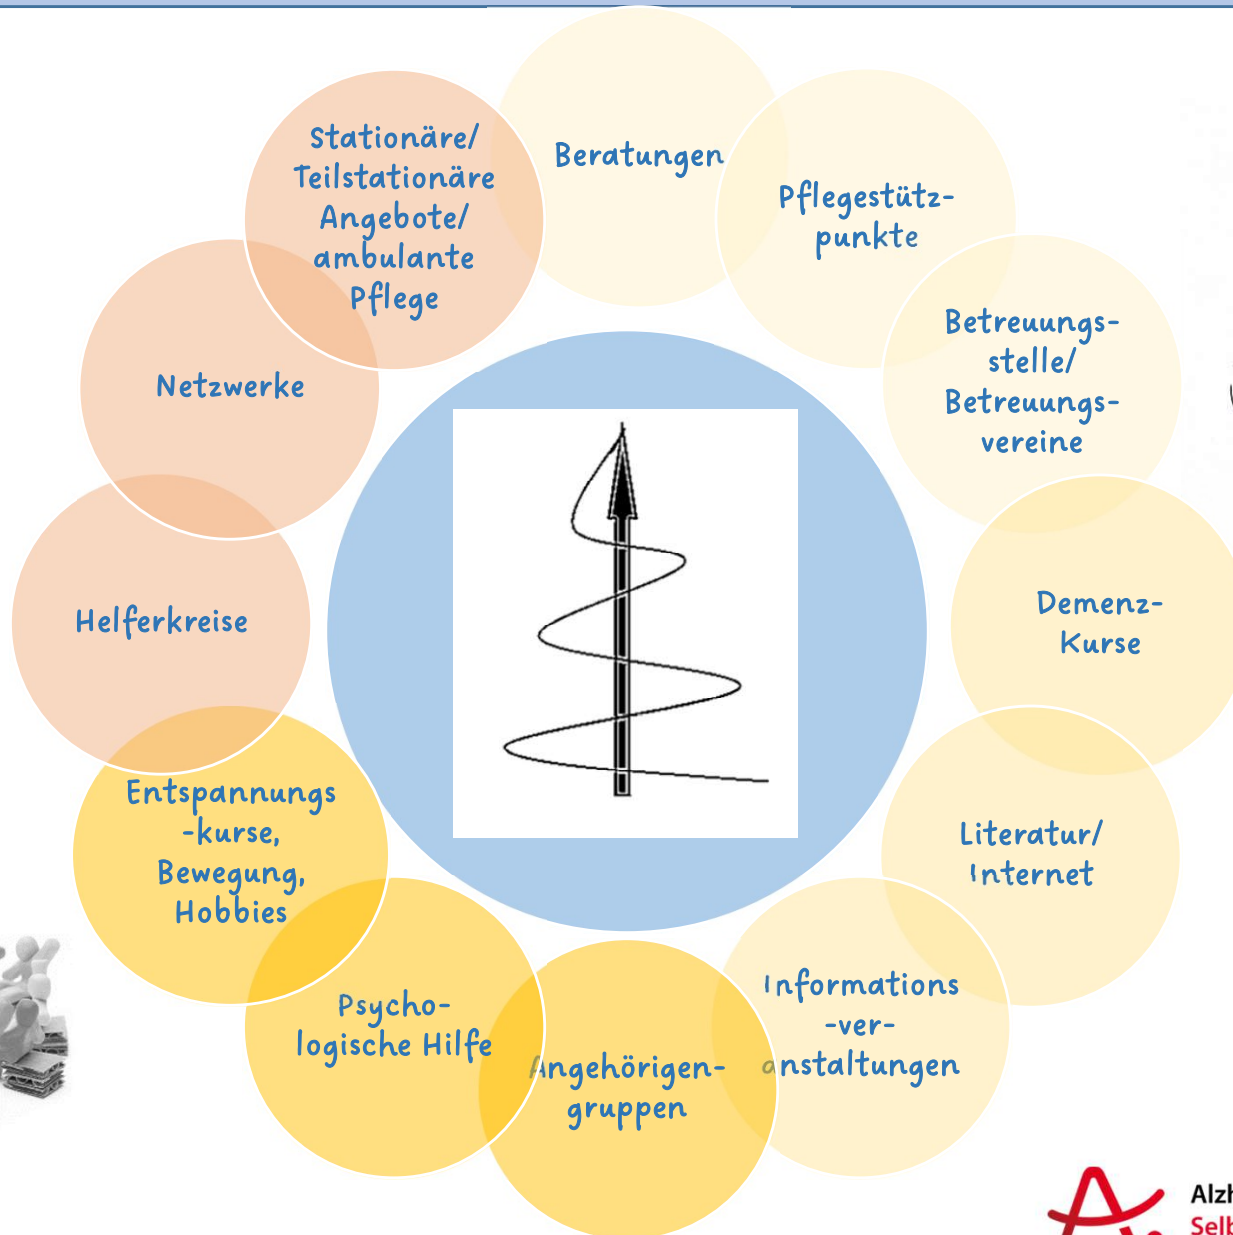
Beratungen

Pflegestützpunkte

Betreuungsstelle/ Betreuungsvereine

Demenz-Kurse

Literatur/ Internet

Informations-veranstaltungen

Angehörigengruppen

Psychologische Hilfe

Entspannungs-kurse, Bewegung, Hobbies

Helferkreise

Netzwerke

Stationäre/ Teilstationäre Angebote/ ambulante Pflege

Alz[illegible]
Sel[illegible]